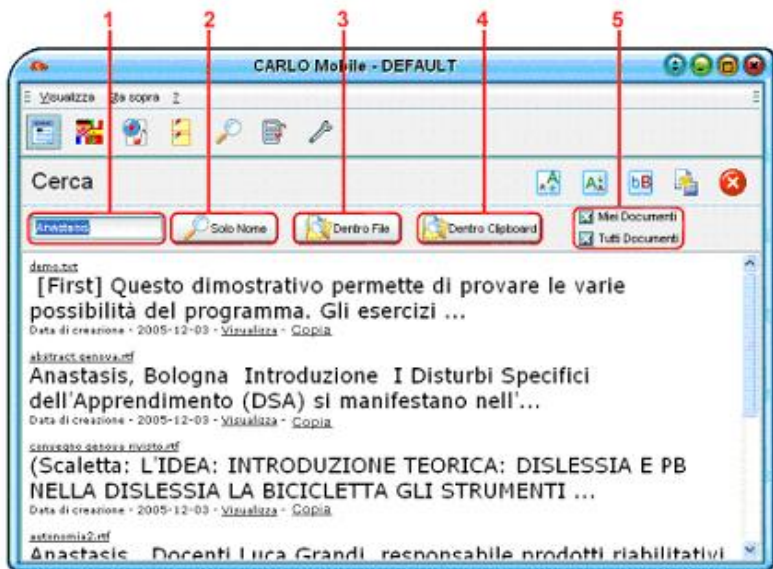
1 2 3 4 5

CARLO Mobile - DEFAULT

Visualizza Sta sopra ?

Cerca

Anastasis

Solo Nome

Dentro File

Dentro Clipboard

Miei Documenti

Tutti Documenti

demo.txt
[First] Questo dimostrativo permette di provare le varie possibilità del programma. Gli esercizi ...
Data di creazione - 2005-12-03 - Visualizza - Copia

abstract genova.rtf
Anastasis, Bologna Introduzione I Disturbi Specifici dell'Apprendimento (DSA) si manifestano nell'...
Data di creazione - 2005-12-03 - Visualizza - Copia

convegno genova rivisto.rtf
(Scaletta: L'IDEA: INTRODUZIONE TEORICA: DISLESSIA E PB NELLA DISLESSIA LA BICICLETTA GLI STRUMENTI ...
Data di creazione - 2005-12-03 - Visualizza - Copia

autonomia2.rtf
Anastasis Docenti Luca Grandi, responsabile prodotti riabilitativi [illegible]